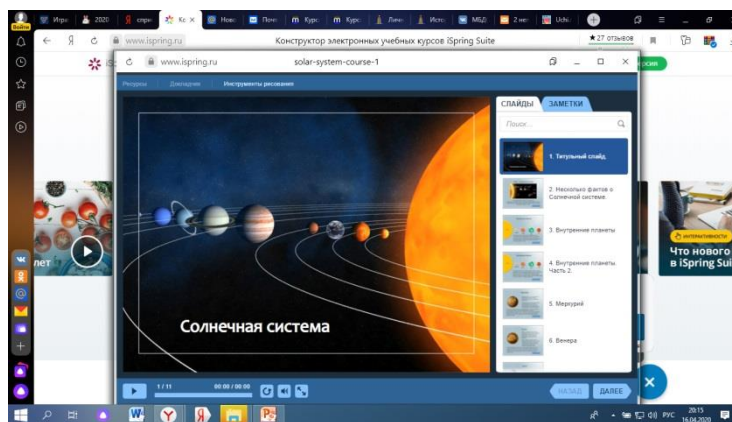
Войти

Игра | 2020 | кпри | Ко | Нов | Поч | Курс | Курс | Личн | Исто | МБД | 2 не | Uchi

www.ispring.ru Конструктор электронных учебных курсов iSpring Suite ★ 27 отзывов

www.ispring.ru solar-system-course-1

Ресурсы Докладчик Инструменты рисования

СЛАЙДЫ ЗАМЕТКИ

Поиск...

1. Титульный слайд

2. Несколько фактов о Солнечной системе.

3. Внутренние планеты

4. Внутренние планеты. Часть 2.

5. Меркурий

6. Венера

Солнечная система

1 / 11 00:00 / 00:00

НАЗАД ДАЛЕЕ

лет

ИНТЕРАКТИВНОСТИ

Что нового в iSpring Sui

РУС 20:15 16.04.2020